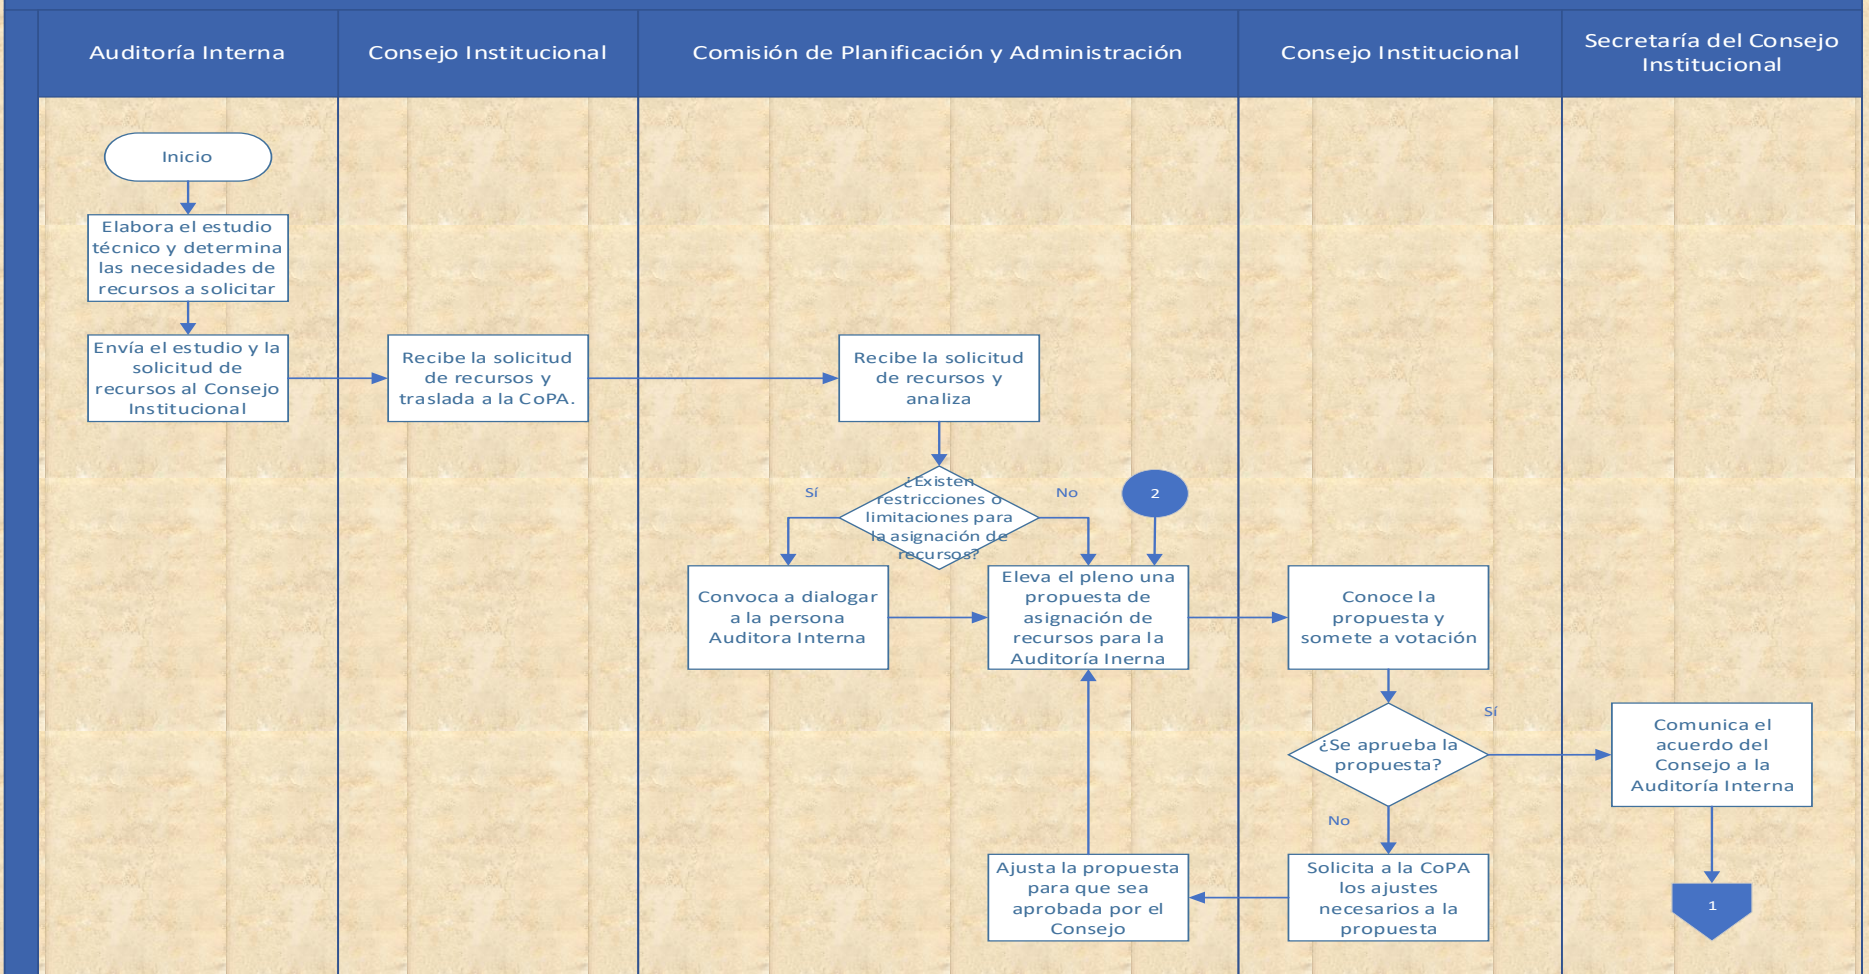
Auditoría Interna

Consejo Institucional

Comisión de Planificación y Administración

Consejo Institucional

Secretaría del Consejo Institucional

Inicio

Elabora el estudio técnico y determina las necesidades de recursos a solicitar

Envía el estudio y la solicitud de recursos al Consejo Institucional

Recibe la solicitud de recursos y traslada a la CoPA.

Recibe la solicitud de recursos y analiza

¿Existen restricciones o limitaciones para la asignación de recursos?

Sí

No

2

Convoca a dialogar a la persona Auditora Interna

Eleva el pleno una propuesta de asignación de recursos para la Auditoría Inerna

Conoce la propuesta y somete a votación

¿Se aprueba la propuesta?

Sí

No

Comunica el acuerdo del Consejo a la Auditoría Interna

1

Ajusta la propuesta para que sea aprobada por el Consejo

Solicita a la CoPA los ajustes necesarios a la propuesta